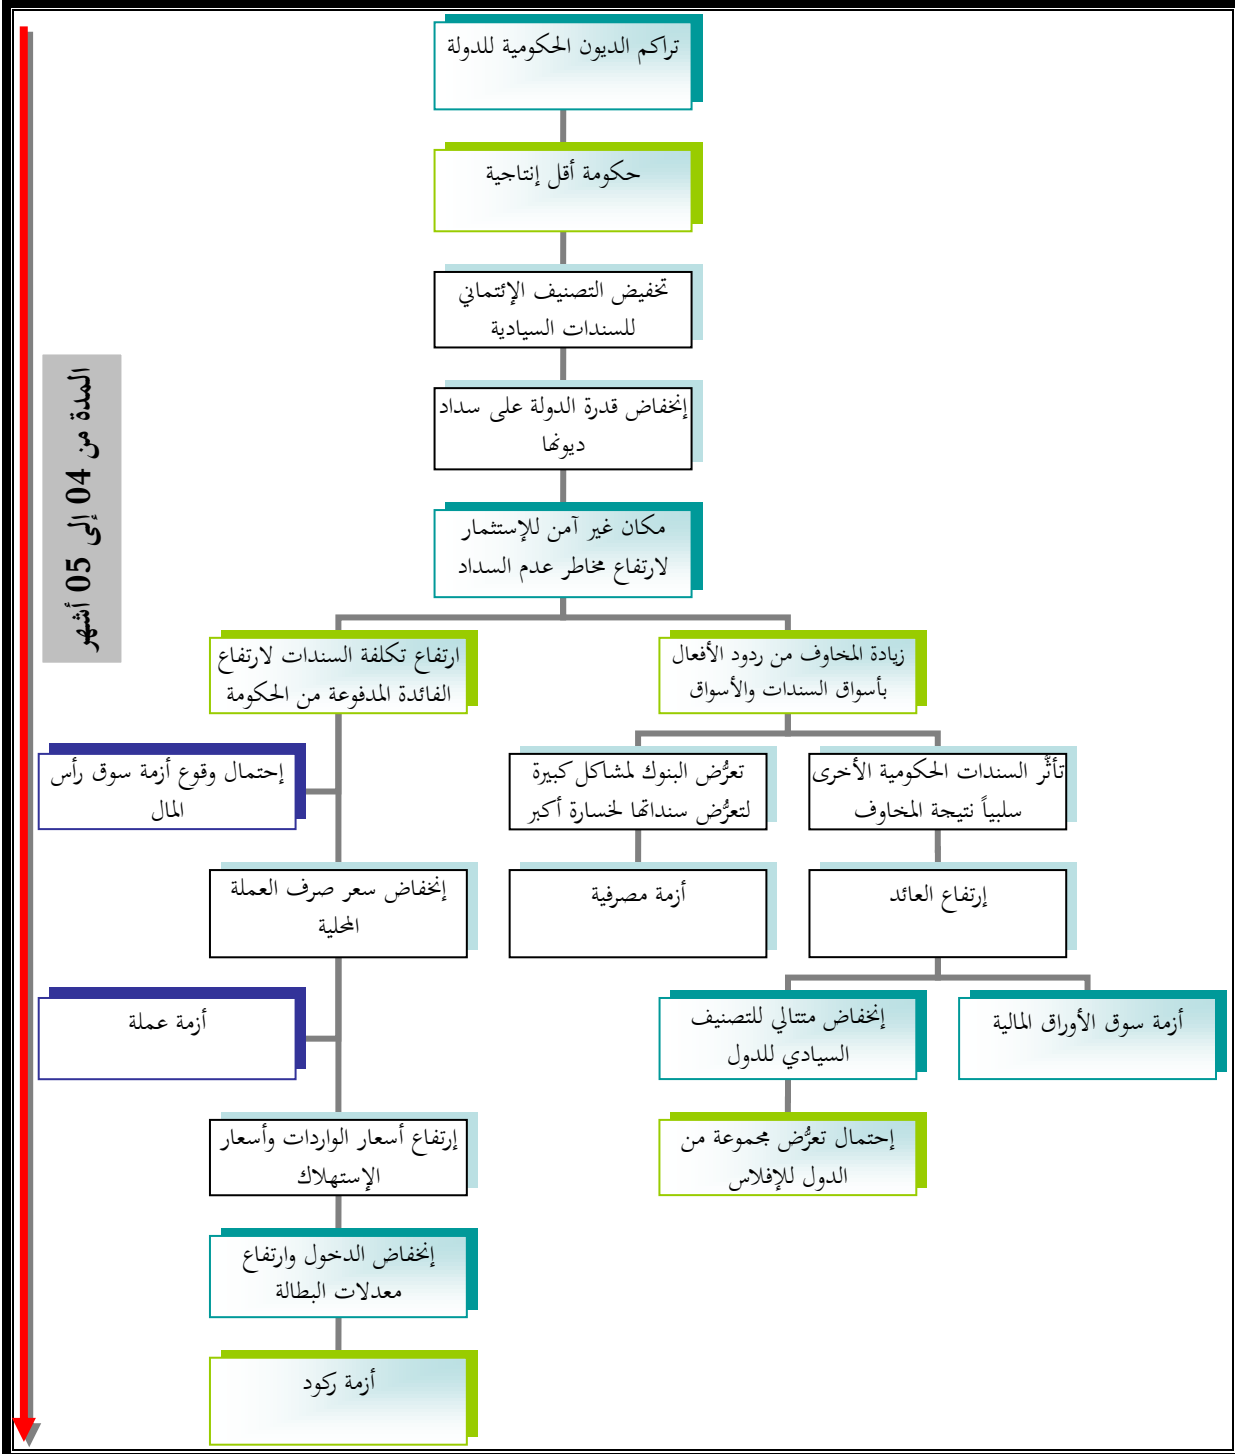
تراكم الديون الحكومية للدولة

حكومة أقل إنتاجية

تخفيض التصنيف الإئتماني للسندات السيادية

إنخفاض قدرة الدولة على سداد ديونها

مكان غير آمن للإستثمار لارتفاع مخاطر عدم السداد

زيادة المخاوف من ردود الأفعال بأسواق السندات والأسواق

ارتفاع تكلفة السندات لارتفاع الفائدة المدفوعة من الحكومة

تأثُّر السندات الحكومية الأخرى سلبياً نتيجة المخاوف

تعرُّض البنوك لمشاكل كبيرة لتعرُّض سنداتها لخسارة أكبر

إحتمال وقوع أزمة سوق رأس المال

إرتفاع العائد

أزمة مصرفية

إنخفاض سعر صرف العملة المحلية

أزمة سوق الأوراق المالية

إنخفاض متتالي للتصنيف السيادي للدول

أزمة عملة

إحتمال تعرُّض مجموعة من الدول للإفلاس

إرتفاع أسعار الواردات وأسعار الإستهلاك

إنخفاض الدخول وارتفاع معدلات البطالة

أزمة ركود

المدة من 04 إلى 05 أشهر